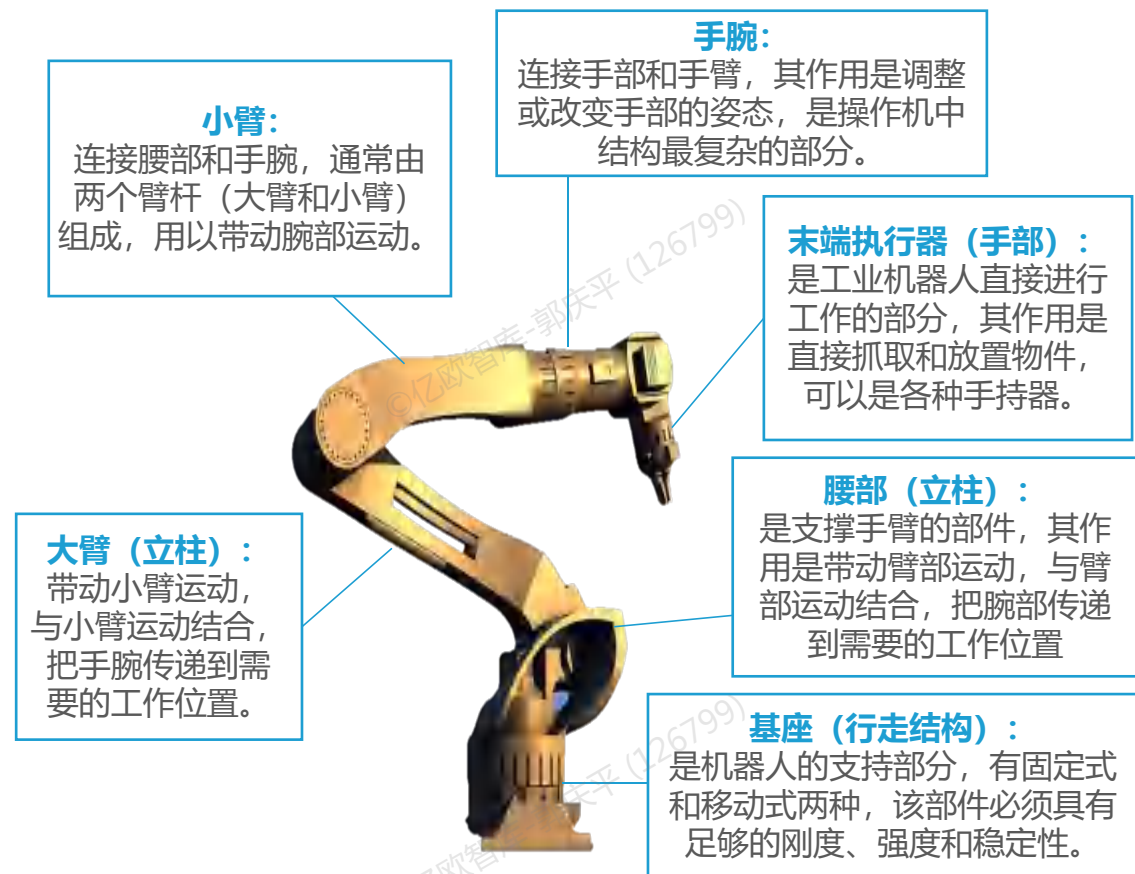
手腕：
连接手部和手臂，其作用是调整或改变手部的姿态，是操作机中结构最复杂的部分。

小臂：
连接腰部和手腕，通常由两个臂杆（大臂和小臂）组成，用以带动腕部运动。

末端执行器（手部）：
是工业机器人直接进行工作的部分，其作用是直接抓取和放置物件，可以是各种手持器。

腰部（立柱）：
是支撑手臂的部件，其作用是带动臂部运动，与臂部运动结合，把腕部传递到需要的工作位置

大臂（立柱）：
带动小臂运动，与小臂运动结合，把手腕传递到需要的工作位置。

基座（行走结构）：
是机器人的支持部分，有固定式和移动式两种，该部件必须具有足够的刚度、强度和稳定性。

©亿欧智库-郭庆平 (126799)